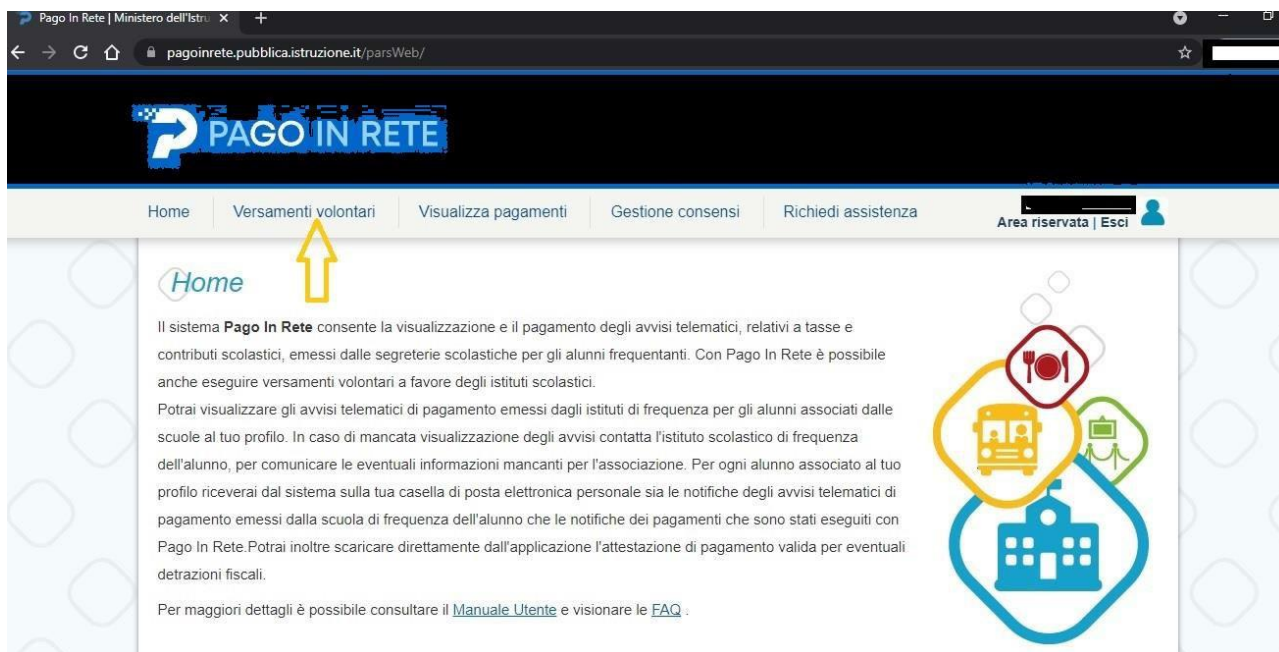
Pago In Rete | Ministero dell'Istru

pagoinrete.pubblica.istruzione.it/parsWeb/

PAGO IN RETE

Home | Versamenti volontari | Visualizza pagamenti | Gestione consensi | Richiedi assistenza

Area riservata | Esci

Home

Il sistema **Pago In Rete** consente la visualizzazione e il pagamento degli avvisi telematici, relativi a tasse e contributi scolastici, emessi dalle segreterie scolastiche per gli alunni frequentanti. Con Pago In Rete è possibile anche eseguire versamenti volontari a favore degli istituti scolastici.
Potrai visualizzare gli avvisi telematici di pagamento emessi dagli istituti di frequenza per gli alunni associati dalle scuole al tuo profilo. In caso di mancata visualizzazione degli avvisi contatta l'istituto scolastico di frequenza dell'alunno, per comunicare le eventuali informazioni mancanti per l'associazione. Per ogni alunno associato al tuo profilo riceverai dal sistema sulla tua casella di posta elettronica personale sia le notifiche degli avvisi telematici di pagamento emessi dalla scuola di frequenza dell'alunno che le notifiche dei pagamenti che sono stati eseguiti con Pago In Rete.Potrai inoltre scaricare direttamente dall'applicazione l'attestazione di pagamento valida per eventuali detrazioni fiscali.

Per maggiori dettagli è possibile consultare il Manuale Utente e visionare le FAQ .